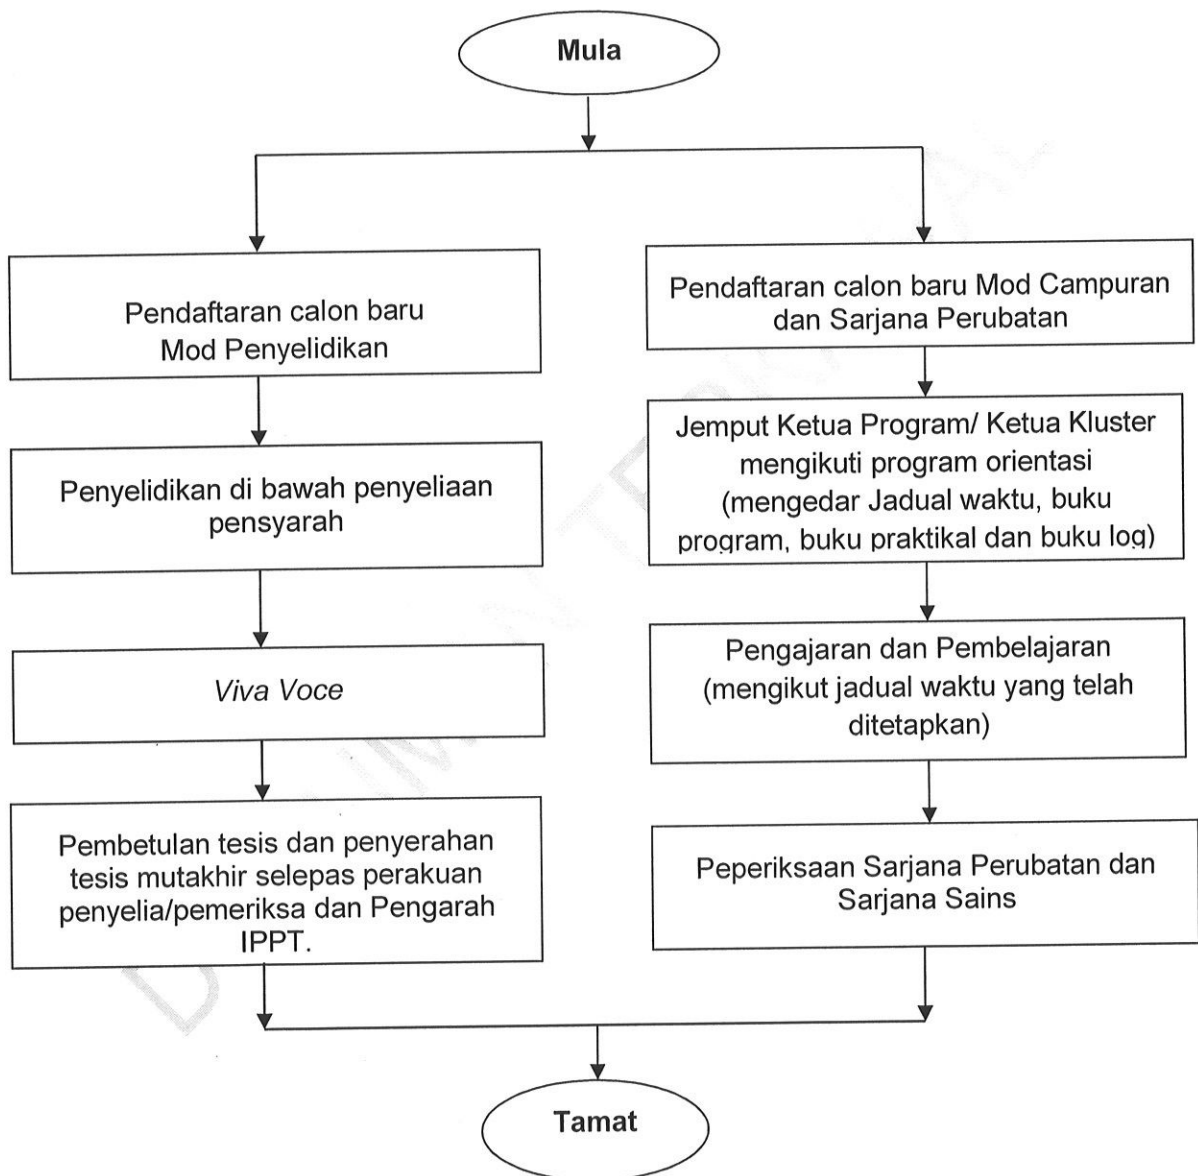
Mula

Pendaftaran calon baru Mod Penyelidikan

Penyelidikan di bawah penyeliaan pensyarah

Viva Voce

Pembetulan tesis dan penyerahan tesis mutakhir selepas perakuan penyelia/pemeriksa dan Pengarah IPPT.

Pendaftaran calon baru Mod Campuran dan Sarjana Perubatan

Jemput Ketua Program/ Ketua Kluster mengikuti program orientasi (mengedar Jadual waktu, buku program, buku praktikal dan buku log)

Pengajaran dan Pembelajaran (mengikut jadual waktu yang telah ditetapkan)

Peperiksaan Sarjana Perubatan dan Sarjana Sains

Tamat